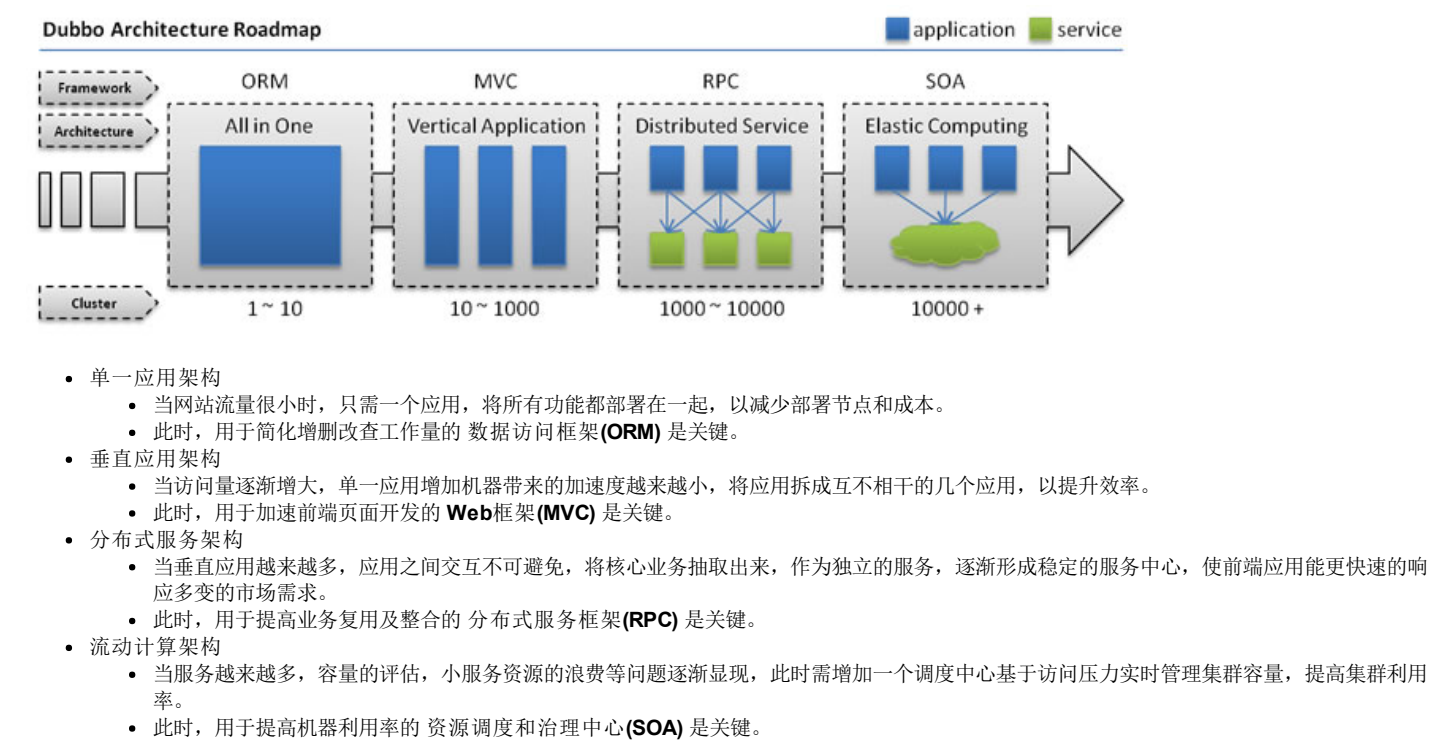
Dubbo Architecture Roadmap

application service

Framework
Architecture
Cluster

ORM
All in One
1 ~ 10

MVC
Vertical Application
10 ~ 1000

RPC
Distributed Service
1000 ~ 10000

SOA
Elastic Computing
10000 +

- 单一应用架构
  - 当网站流量很小时，只需一个应用，将所有功能都部署在一起，以减少部署节点和成本。
  - 此时，用于简化增删改查工作量的 数据访问框架**(ORM)** 是关键。
- 垂直应用架构
  - 当访问量逐渐增大，单一应用增加机器带来的加速度越来越小，将应用拆成互不相干的几个应用，以提升效率。
  - 此时，用于加速前端页面开发的 **Web**框架**(MVC)** 是关键。
- 分布式服务架构
  - 当垂直应用越来越多，应用之间交互不可避免，将核心业务抽取出来，作为独立的服务，逐渐形成稳定的服务中心，使前端应用能更快速的响应多变的市场需求。
  - 此时，用于提高业务复用及整合的 分布式服务框架**(RPC)** 是关键。
- 流动计算架构
  - 当服务越来越多，容量的评估，小服务资源的浪费等问题逐渐显现，此时需增加一个调度中心基于访问压力实时管理集群容量，提高集群利用率。
  - 此时，用于提高机器利用率的 资源调度和治理中心**(SOA)** 是关键。